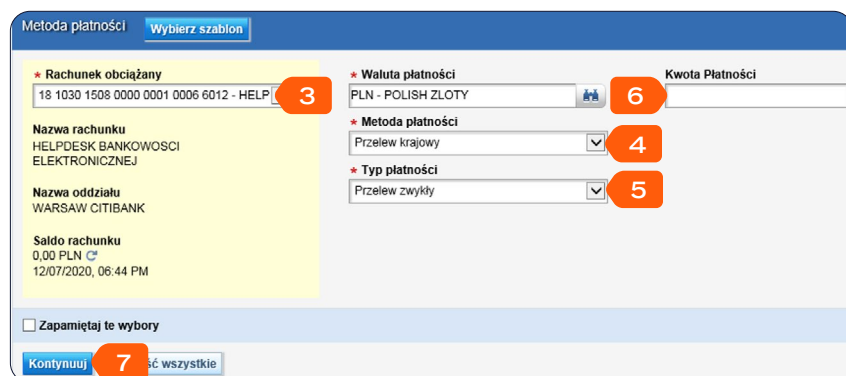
Metoda płatności Wybierz szablon

* Rachunek obciążany
18 1030 1508 0000 0001 0006 6012 - HELP
3

Nazwa rachunku
HELPDESK BANKOWOSCI ELEKTRONICZNEJ

Nazwa oddziału
WARSAW CITIBANK

Saldo rachunku
0,00 PLN
12/07/2020, 06:44 PM

* Waluta płatności
PLN - POLISH ZLOTY
6

Kwota Płatności

* Metoda płatności
Przelew krajowy
4

* Typ płatności
Przelew zwykły
5

Zapamiętaj te wybory

Kontynuuj
7
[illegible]ść wszystkie